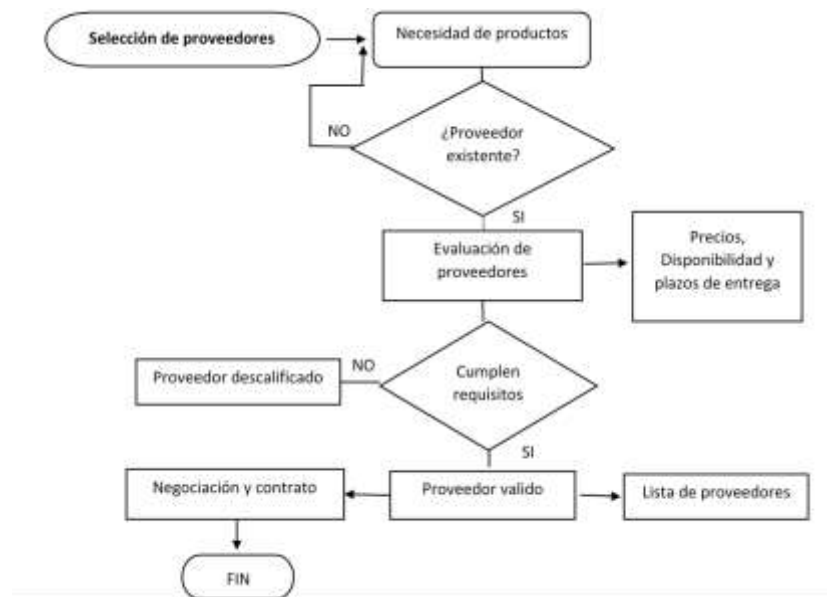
Selección de proveedores

Necesidad de productos

NO

¿Proveedor existente?

SI

Evaluación de proveedores

Precios, Disponibilidad y plazos de entrega

NO

Proveedor descalificado

Cumplen requisitos

SI

Negociación y contrato

Proveedor valido

Lista de proveedores

FIN